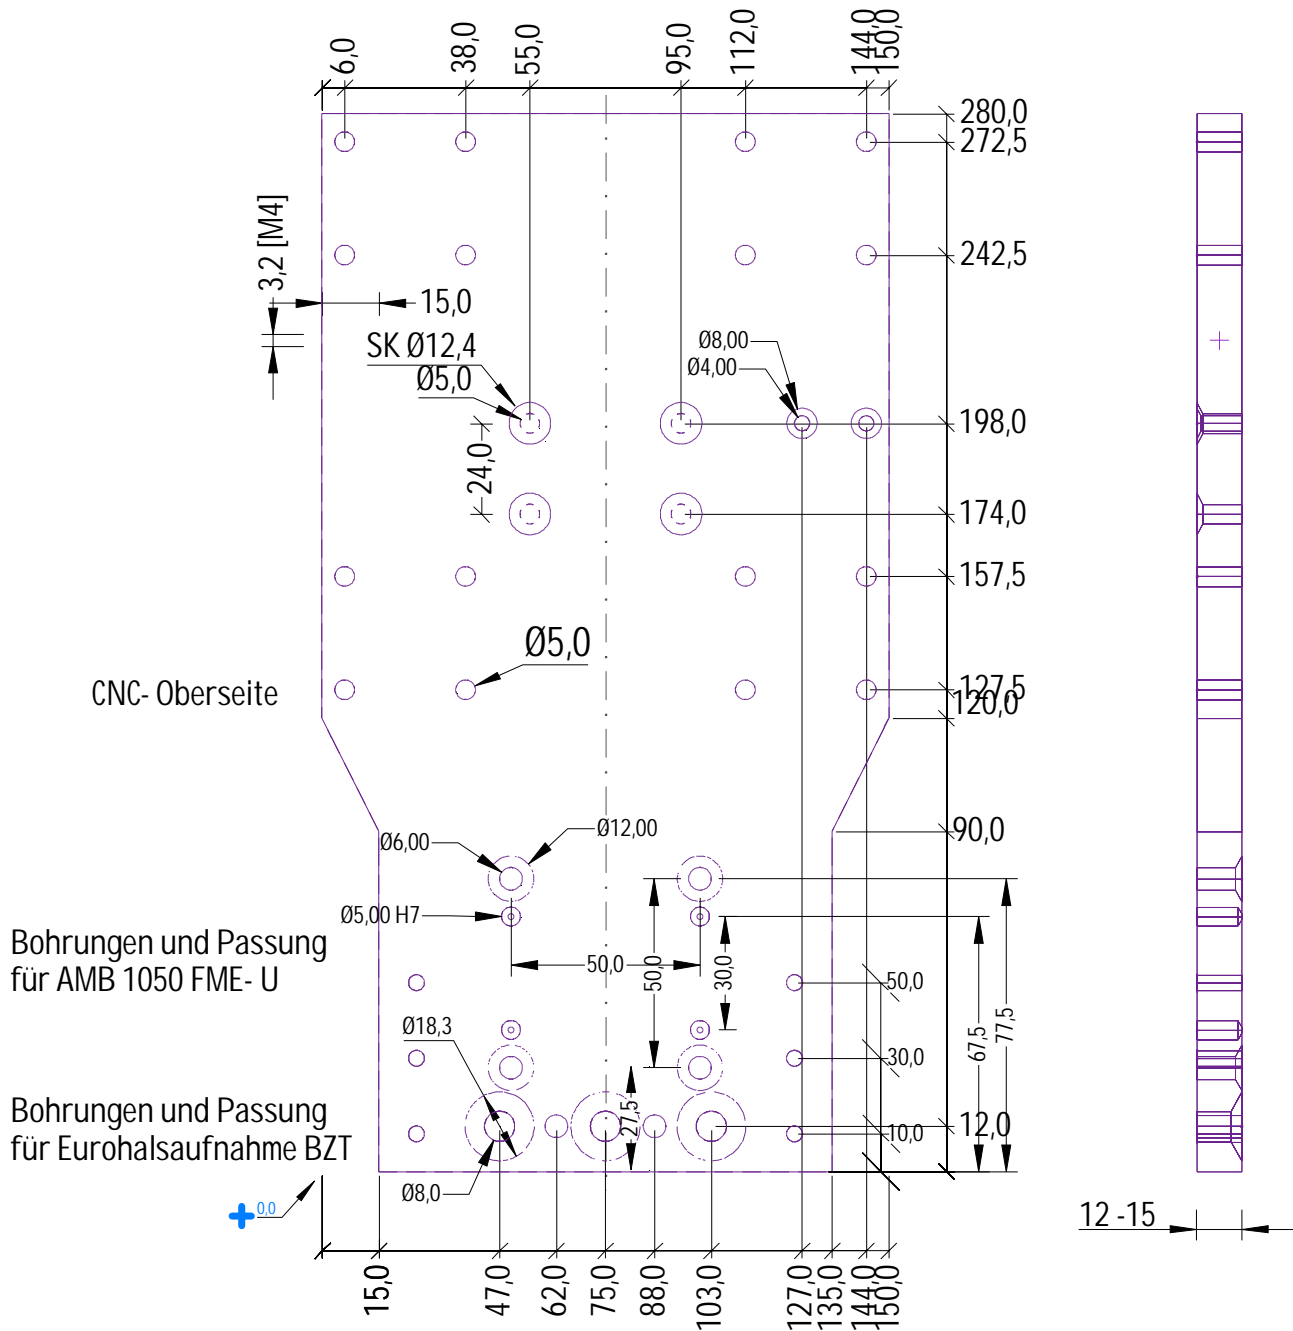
6,0
38,0
55,0
95,0
112,0
144,0
150,0

280,0
272,5
242,5
198,0
174,0
157,5
127,5
120,0
90,0
12,0

3,2 [M4]
15,0
SK Ø12,4
Ø5,0
24,0
Ø8,00
Ø4,00
Ø5,0

CNC- Oberseite

Ø6,00
Ø12,00
Ø5,00 H7
50,0
50,0
30,0
67,5
77,5

Bohrungen und Passung für AMB 1050 FME- U

Ø18,3
50,0
30,0
10,0
27,5

Bohrungen und Passung für Eurohalsaufnahme BZT

Ø8,0
0,0

15,0
47,0
62,0
75,0
88,0
103,0
127,0
135,0
144,0
150,0

12 -15